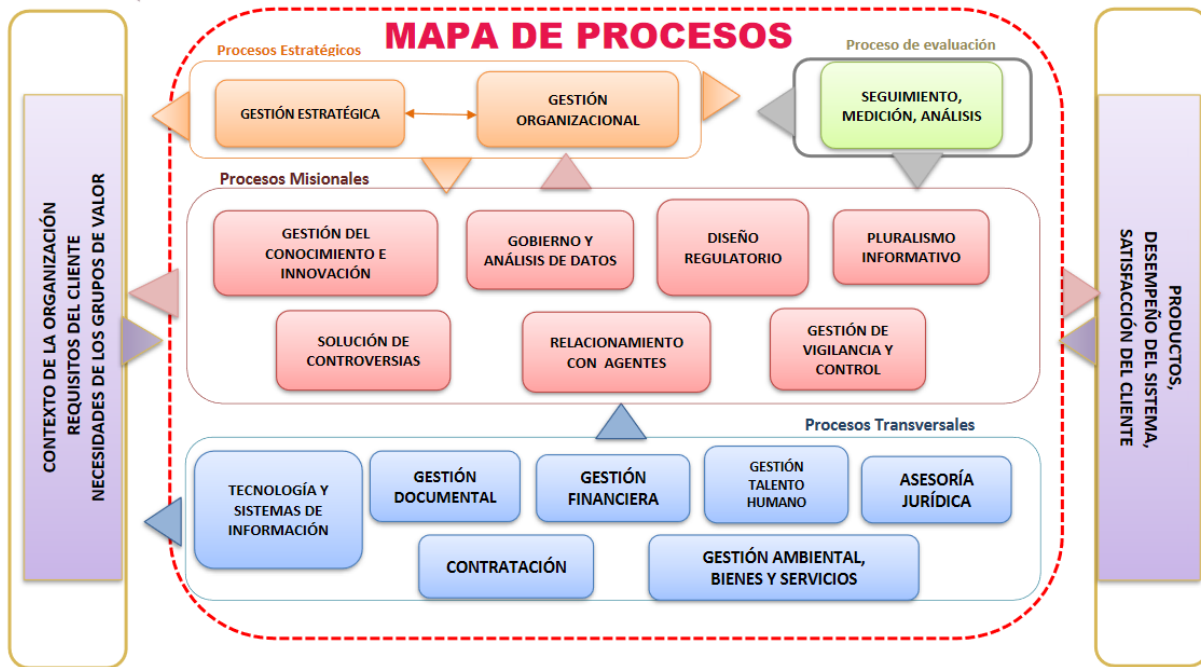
MAPA DE PROCESOS

Procesos Estratégicos

GESTIÓN ESTRATÉGICA

GESTIÓN ORGANIZACIONAL

Proceso de evaluación

SEGUIMIENTO, MEDICIÓN, ANÁLISIS

Procesos Misionales

GESTIÓN DEL CONOCIMIENTO E INNOVACIÓN

GOBIERNO Y ANÁLISIS DE DATOS

DISEÑO REGULATORIO

PLURALISMO INFORMATIVO

SOLUCIÓN DE CONTROVERSIAS

RELACIONAMIENTO CON AGENTES

GESTIÓN DE VIGILANCIA Y CONTROL

Procesos Transversales

TECNOLOGÍA Y SISTEMAS DE INFORMACIÓN

GESTIÓN DOCUMENTAL

GESTIÓN FINANCIERA

GESTIÓN TALENTO HUMANO

ASESORÍA JURÍDICA

CONTRATACIÓN

GESTIÓN AMBIENTAL, BIENES Y SERVICIOS

CONTEXTO DE LA ORGANIZACIÓN
REQUISITOS DEL CLIENTE
NECESIDADES DE LOS GRUPOS DE VALOR

PRODUCTOS,
DESEMPEÑO DEL SISTEMA,
SATISFACCIÓN DEL CLIENTE